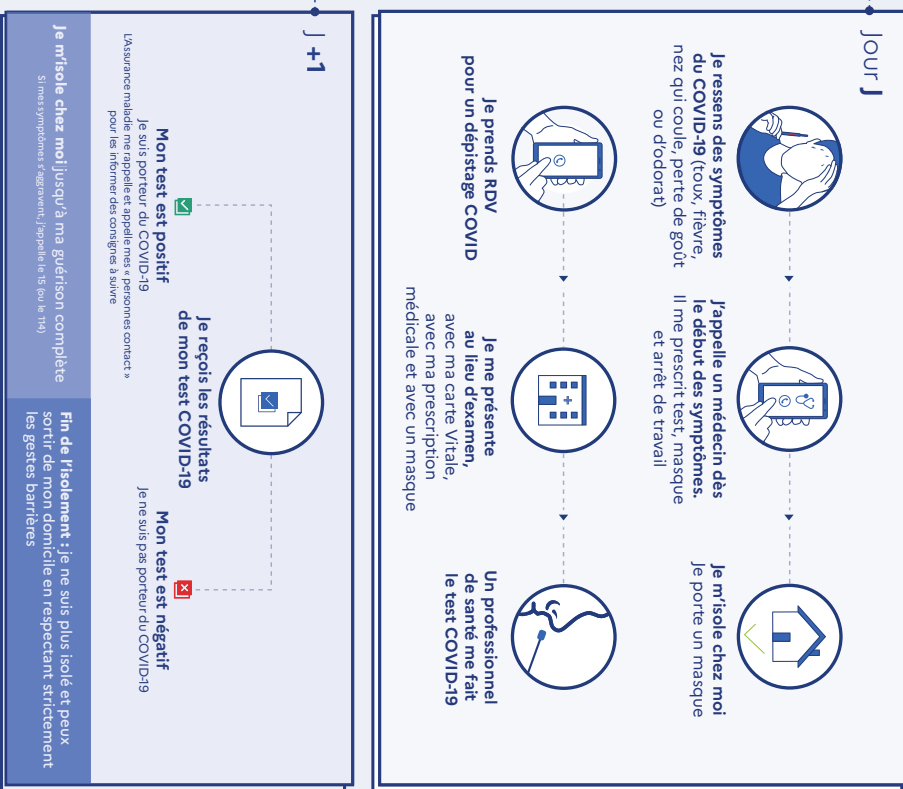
Jour J

Je ressens des symptômes du COVID-19 (toux, fièvre, nez qui coule, perte de goût ou d'odorat)

J'appelle un médecin dès le début des symptômes. Il me prescrit test, masque et arrêt de travail

Je m'isole chez moi
Je porte un masque

Je prends RDV pour un dépistage COVID

Je me présente au lieu d'examen, avec ma carte Vitale, avec ma prescription médicale et avec un masque

Un professionnel de santé me fait le test COVID-19

J +1

Je reçois les résultats de mon test COVID-19

Mon test est positif
Je suis porteur du COVID-19
L'Assurance maladie me rappelle et appelle mes « personnes contact » pour les informer des consignes à suivre

Mon test est négatif
Je ne suis pas porteur du COVID-19

Je m'isole chez moi jusqu'à ma guérison complète
Si mes symptômes s'aggravent, j'appelle le 15 (ou le 114)

Fin de l'isolement : je ne suis plus isolé et peux sortir de mon domicile en respectant strictement les gestes barrières